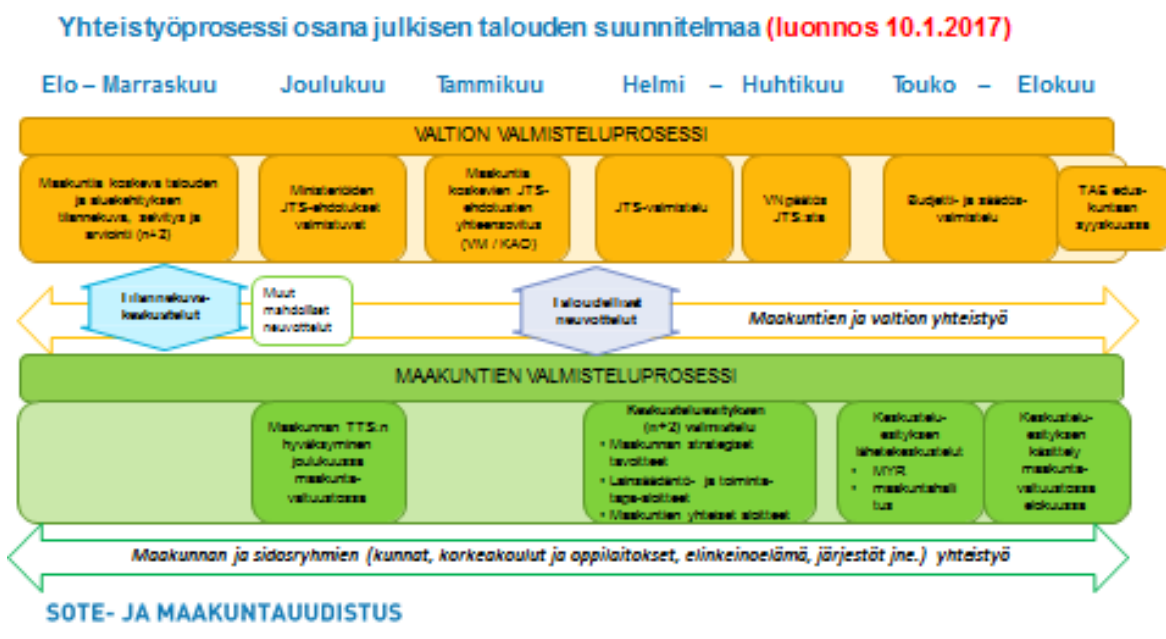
Yhteistyöprosessi osana julkisen talouden suunnitelmaa (luonnos 10.1.2017)

Elo – Marraskuu Joulukuu Tammikuu Helmi – Huhtikuu Touko – Elokuu

VALTION VALMISTELUPROSESSI

Maakuntia koskeva talouden ja aluekehityksen tilannekuva, selvitys ja arviointi (n+2)

Ministeriöiden JTS-ehdotukset valmistuvat

Maakuntia koskevien JTS-ehdotusten yhteensovitus (VM / KAO)

JTS-valmistelu

VN:päätös JTS:stä

Budjetti- ja säädösvalmistelu

TAE eduskuntasen syyskuussa

Tilannekuvakeskustelut

Muut mahdolliset neuvottelut

Taloudelliset neuvottelut

Maakuntien ja valtion yhteistyö

MAAKUNTIEN VALMISTELUPROSESSI

Maakunnan TTS:n hyväksyminen joulukuussa maakuntavaltuustossa

Keskusteluesityksen (n+2) valmistelu
• Maakunnan strategiset tavoitteet
• Lainsäädäntö- ja toimintatapa-aloitteet
• Maakuntien yhteiset aloitteet

Keskusteluesityksen lähetekeskustelut
• MYR
• maakuntahallitus

Keskusteluesityksen käsittely maakuntavaltuustossa elokuussa

Maakunnan ja sidosryhmien (kunnat, korkeakoulut ja oppilaitokset, elinkeinoelämä, järjestöt jne.) yhteistyö

SOTE- JA MAAKUNTAUUDISTUS